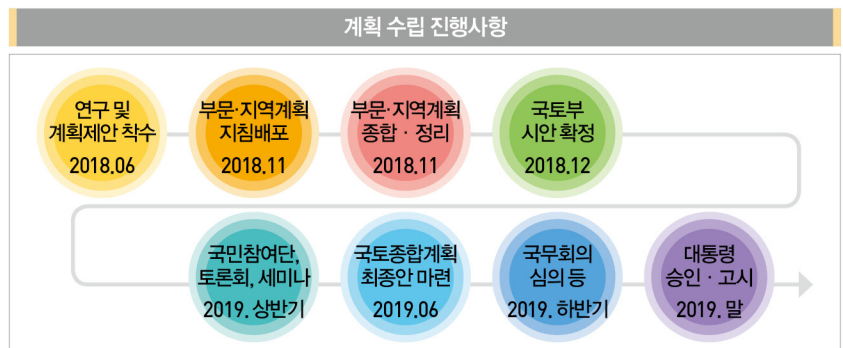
계획 수립 진행사항

연구 및 계획제안 착수 2018.06

부문·지역계획 지침배포 2018.11

부문·지역계획 종합 · 정리 2018.11

국토부 시안 확정 2018.12

국민참여단, 토론회, 세미나 2019. 상반기

국토종합계획 최종안 마련 2019.06

국무회의 심의 등 2019. 하반기

대통령 승인 · 고시 2019. 말